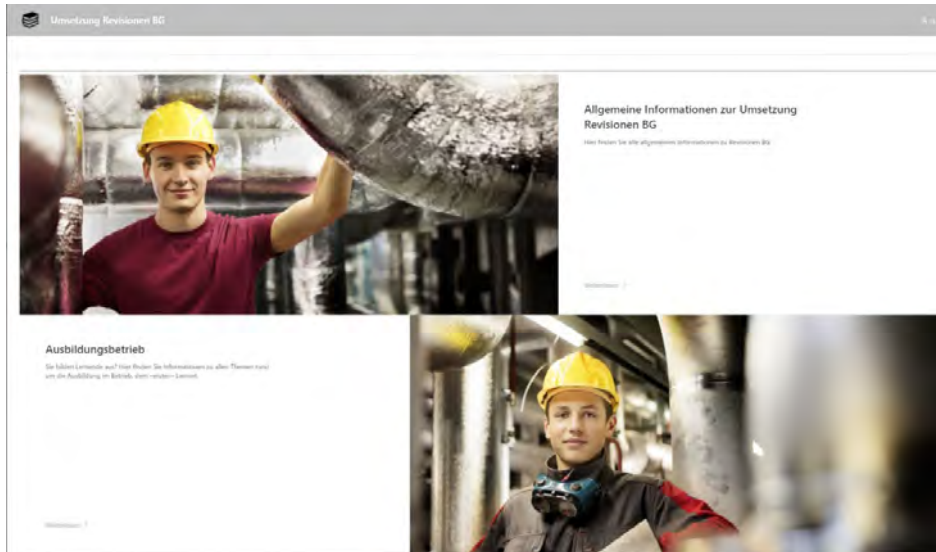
Umsetzung Revisionen BG

Allgemeine Informationen zur Umsetzung Revisionen BG

Hier finden Sie alle allgemeinen Informationen zu Revisionen BG

Weiterlesen

Ausbildungsbetrieb

Sie bilden Lernende aus? Hier finden Sie Informationen zu allen Themen rund um die Ausbildung im Betrieb, dem «ersten» Lernort.

Weiterlesen